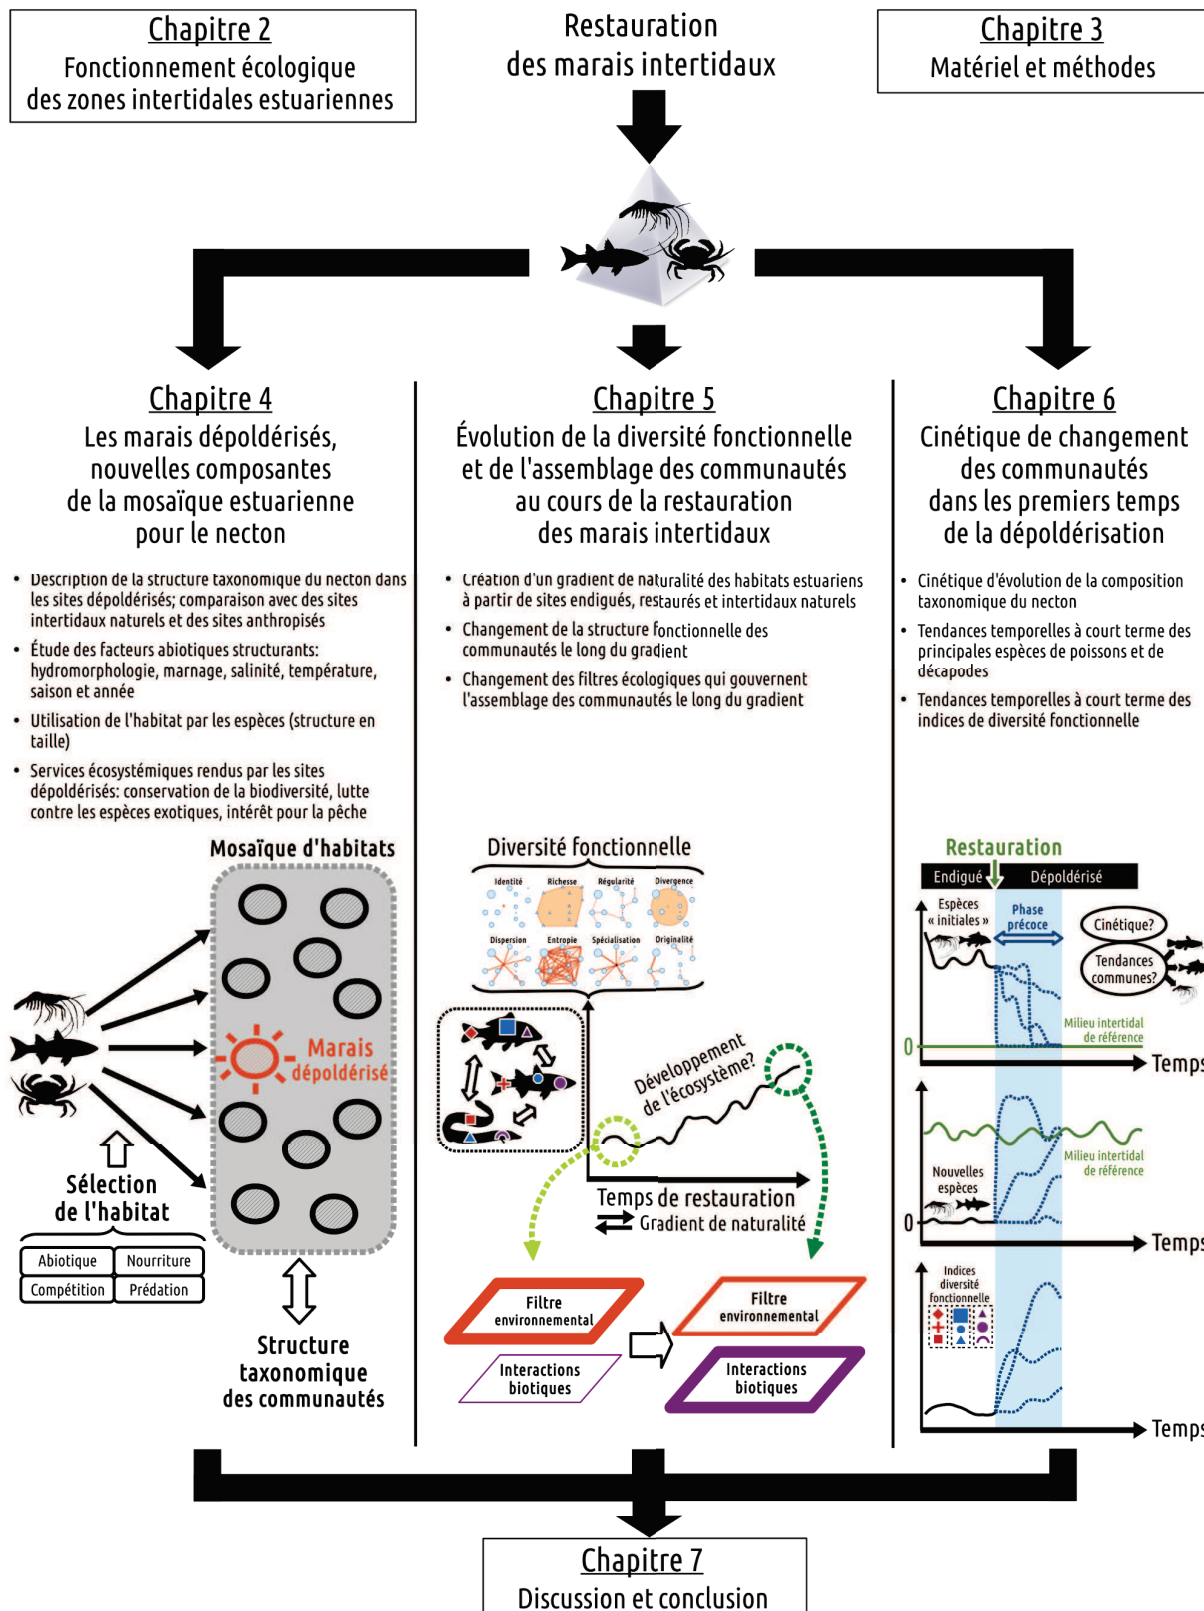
Chapitre 2
Fonctionnement écologique des zones intertidales estuariennes

Restauration des marais intertidaux

Chapitre 3
Matériel et méthodes

Chapitre 4
Les marais dépoldérisés, nouvelles composantes de la mosaïque estuarienne pour le necton

• Description de la structure taxonomique du necton dans les sites dépoldérisés; comparaison avec des sites intertidaux naturels et des sites anthropisés
• Étude des facteurs abiotiques structurants: hydromorphologie, marnage, salinité, température, saison et année
• Utilisation de l'habitat par les espèces (structure en taille)
• Services écosystémiques rendus par les sites dépoldérisés: conservation de la biodiversité, lutte contre les espèces exotiques, intérêt pour la pêche

Mosaïque d'habitats
Marais dépoldérisé
Sélection de l'habitat
| Abiotique | Nourriture |
|---|---|
| Compétition | Prédation |
Structure taxonomique des communautés

Chapitre 5
Évolution de la diversité fonctionnelle et de l'assemblage des communautés au cours de la restauration des marais intertidaux

• Création d'un gradient de naturalité des habitats estuariens à partir de sites endigués, restaurés et intertidaux naturels
• Changement de la structure fonctionnelle des communautés le long du gradient
• Changement des filtres écologiques qui gouvernent l'assemblage des communautés le long du gradient

Diversité fonctionnelle
Identité Richesse Régularité Divergence
Dispersion Entropie Spécialisation Originalité
Développement de l'écosystème?
Temps de restauration
Gradient de naturalité
Filtre environnemental
Interactions biotiques
Filtre environnemental
Interactions biotiques

Chapitre 6
Cinétique de changement des communautés dans les premiers temps de la dépoldérisation

• Cinétique d'évolution de la composition taxonomique du necton
• Tendances temporelles à court terme des principales espèces de poissons et de décapodes
• Tendances temporelles à court terme des indices de diversité fonctionnelle

Restauration
Endigué Dépoldérisé
Espèces « initiales »
Phase précoce
Cinétique?
Tendances communes?
Milieu intertidal de référence
0
Temps
Milieu intertidal de référence
Nouvelles espèces
0
Temps
Indices diversité fonctionnelle
Temps

Chapitre 7
Discussion et conclusion